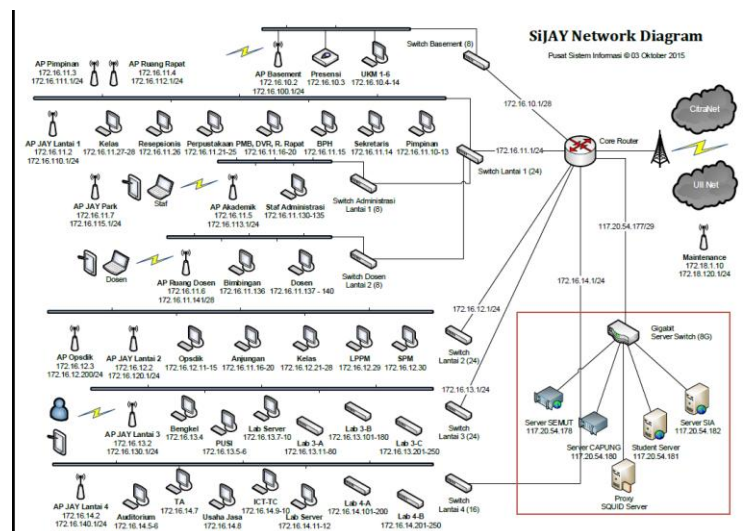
SiJAY Network Diagram
Pusat Sistem Informasi © 03 Oktober 2015

AP Pimpinan
172.16.11.3
172.16.111.1/24

AP Ruang Rapat
172.16.11.4
172.16.112.1/24

AP Basement
172.16.10.2
172.16.100.1/24

Presensi
172.16.10.3

UKM 1-6
172.16.10.4-14

Switch Basement (8)

172.16.10.1/28

Core Router

CitraNet

UII Net

AP JAY Lantai 1
172.16.11.2
172.16.110.1/24

Kelas
172.16.11.27-28

Resepsionis
172.16.11.26

Perpustakaan
172.16.11.21-25

PMB, DVR, R. Rapat
172.16.11.16-20

BPH
172.16.11.15

Sekretaris
172.16.11.14

Pimpinan
172.16.11.10-13

172.16.11.1/24

Switch Lantai 1 (24)

AP JAY Park
172.16.11.7
172.16.115.1/24

Staf

AP Akademik
172.16.11.5
172.16.113.1/24

Staf Administrasi
172.16.11.130-135

Switch Administrasi Lantai 1 (8)

117.20.54.177/29

Maintenance
172.18.1.10
172.18.120.1/24

Dosen

AP Ruang Dosen
172.16.11.6
172.16.11.141/28

Bimbingan
172.16.11.136

Dosen
172.16.11.137 - 140

Switch Dosen Lantai 2 (8)

172.16.14.1/24

172.16.12.1/24

Gigabit Server Switch (8G)

AP Opsdik
172.16.12.3
172.16.12.200/24

AP JAY Lantai 2
172.16.12.2
172.16.120.1/24

Opsdik
172.16.12.11-15

Anjungan
172.16.11.16-20

Kelas
172.16.12.21-28

LPPM
172.16.12.29

SPM
172.16.12.30

Switch Lantai 2 (24)

172.16.13.1/24

Server SEMUT
117.20.54.178

Server SIA
117.20.54.182

AP JAY Lantai 3
172.16.13.2
172.16.130.1/24

Bengkel
172.16.13.4

PUSI
172.16.13.5-6

Lab Server
172.16.13.7-10

Lab 3-A
172.16.13.11-80

Lab 3-B
172.16.13.101-180

Lab 3-C
172.16.13.201-250

Switch Lantai 3 (24)

Server CAPUNG
117.20.54.180

Student Server
117.20.54.181

Proxy
SQUID Server

AP JAY Lantai 4
172.16.14.2
172.16.140.1/24

Auditorium
172.16.14.5-6

TA
172.16.14.7

Usaha Jasa
172.16.14.8

ICT-TC
172.16.14.9-10

Lab Server
172.16.14.11-12

Lab 4-A
172.16.14.101-200

Lab 4-B
172.16.14.201-250

Switch Lantai 4 (16)